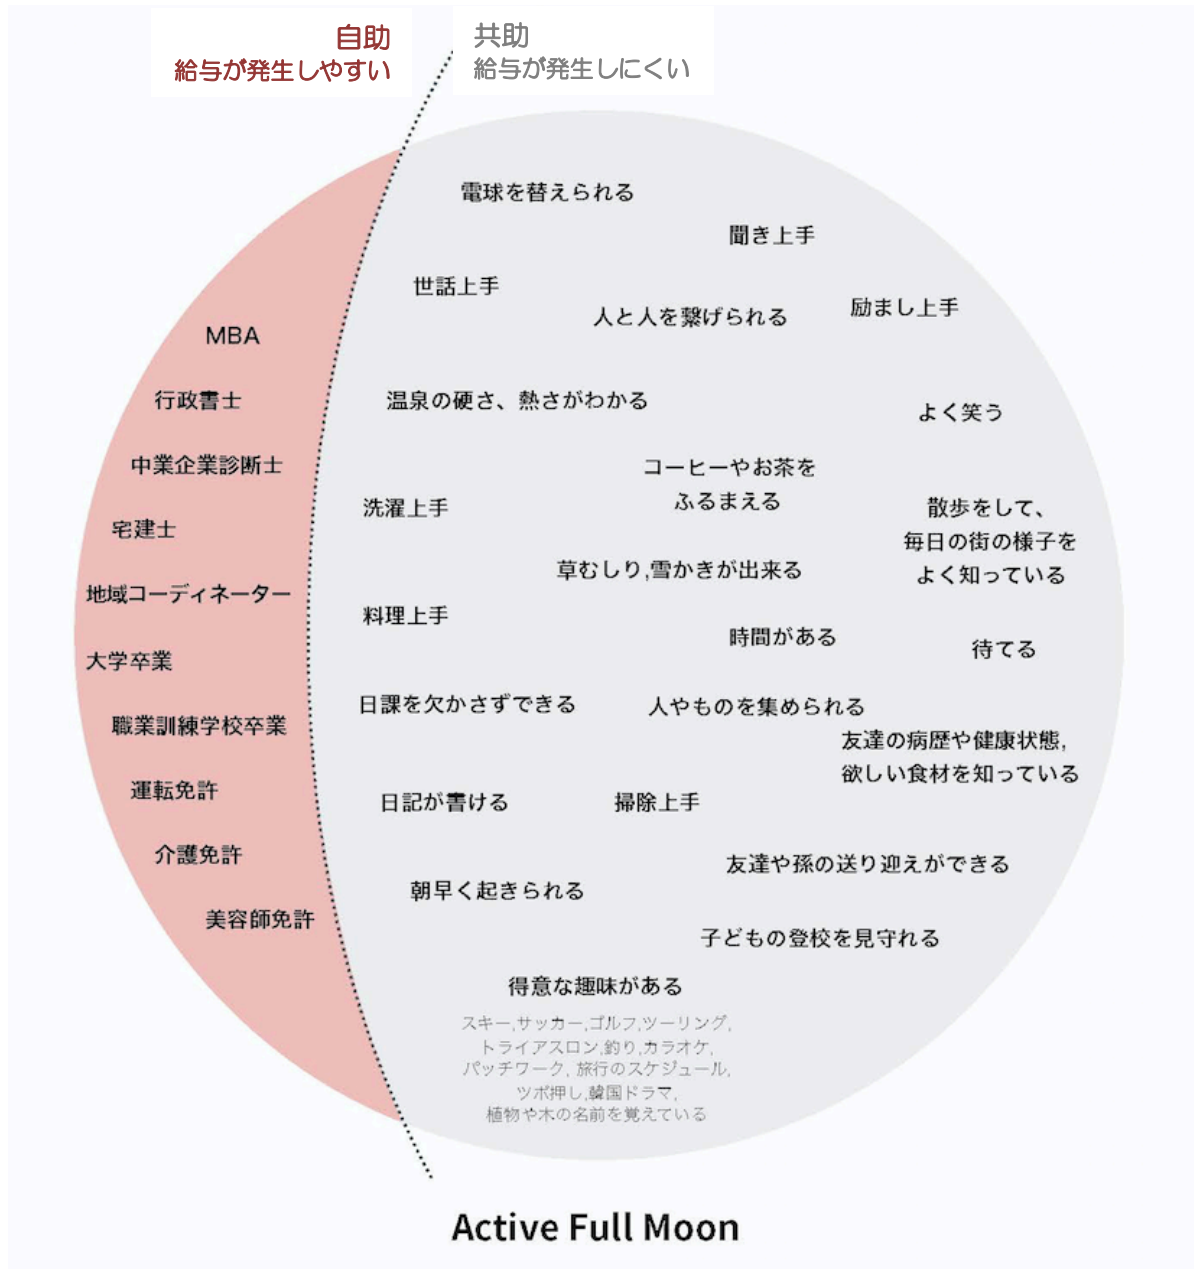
自助
給与が発生しやすい

共助
給与が発生しにくい

MBA

行政書士

中業企業診断士

宅建士

地域コーディネーター

大学卒業

職業訓練学校卒業

運転免許

介護免許

美容師免許

電球を替えられる

聞き上手

世話上手

人と人を繋げられる

励まし上手

温泉の硬さ、熱さがわかる

よく笑う

コーヒーやお茶をふるまえる

洗濯上手

散歩をして、毎日の街の様子をよく知っている

草むしり,雪かきが出来る

料理上手

時間がある

待てる

日課を欠かさずできる

人やものを集められる

友達の病歴や健康状態,欲しい食材を知っている

日記が書ける

掃除上手

友達や孫の送り迎えができる

朝早く起きられる

子どもの登校を見守れる

得意な趣味がある

スキー,サッカー,ゴルフ,ツーリング,トライアスロン,釣り,カラオケ,パッチワーク,旅行のスケジュール,ツボ押し,韓国ドラマ,植物や木の名前を覚えている

Active Full Moon